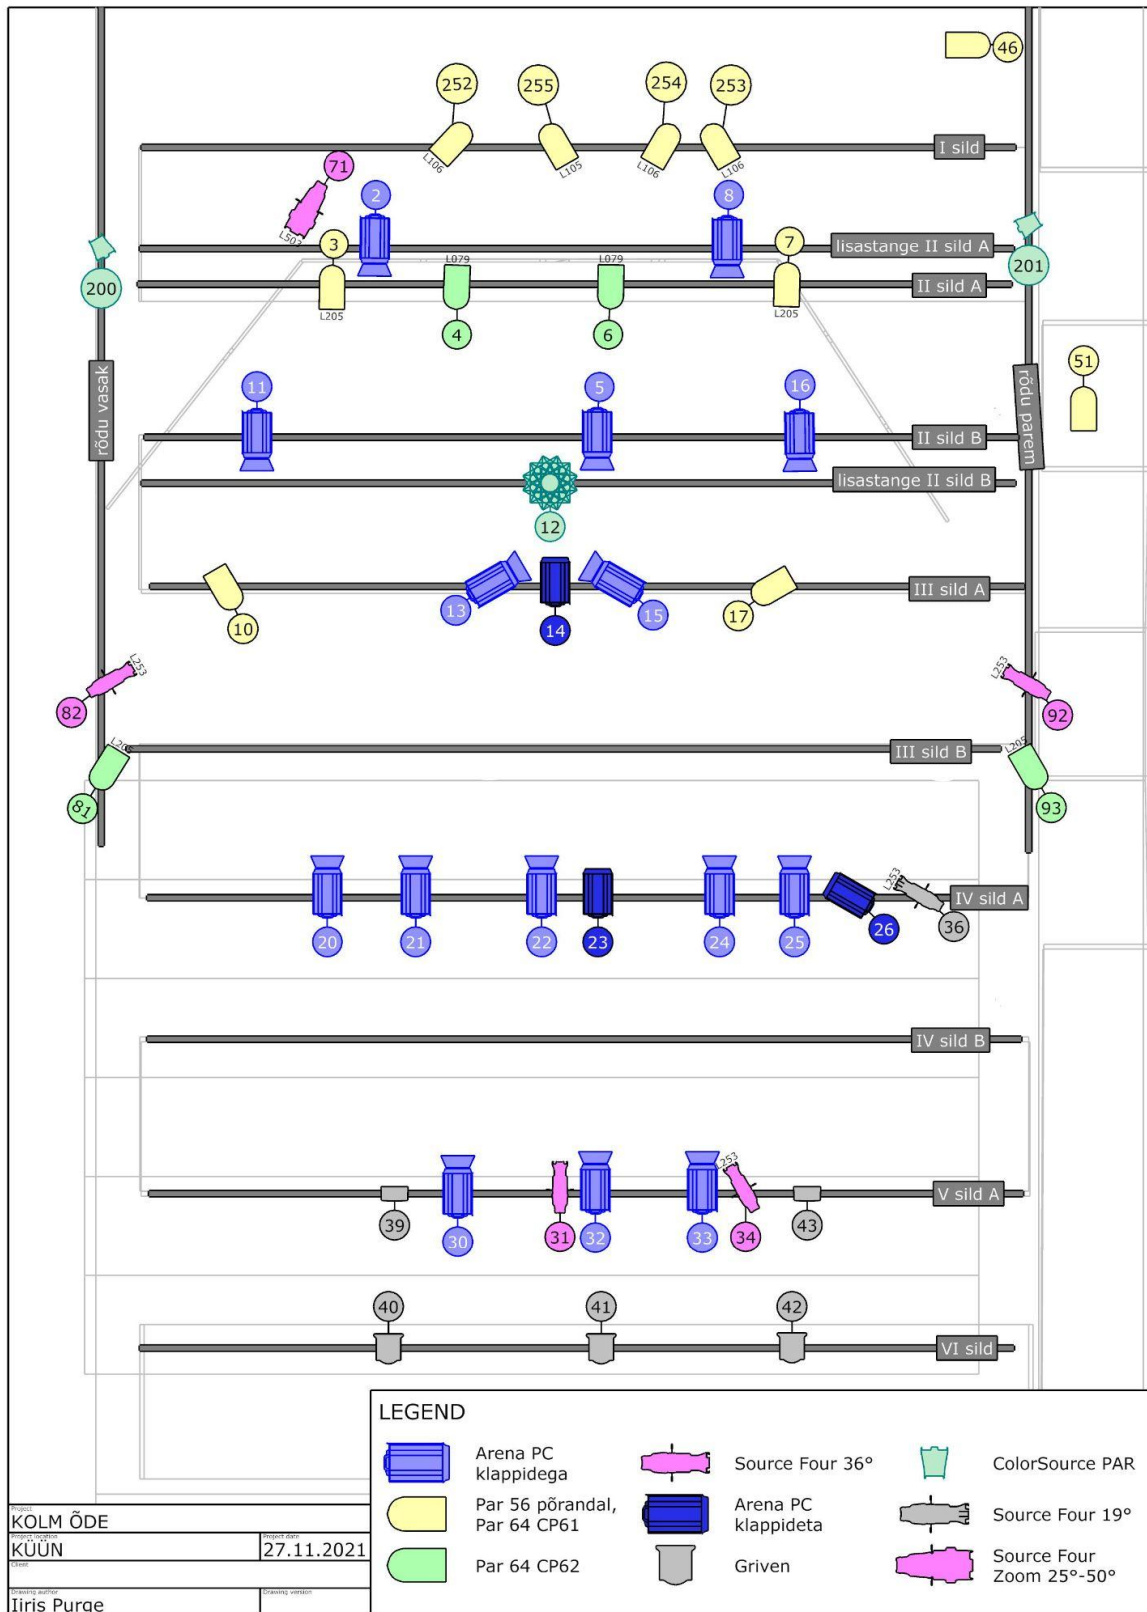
46
252
255
254
253
L106
L105
L106
L106
I sild
71
2
8
L503
3
7
lisastange II sild A
201
200
L079
L079
II sild A
L205
L205
4
6
rõdu vasak
rõdu parem
51
11
5
16
II sild B
lisastange II sild B
12
III sild A
13
14
15
10
17
L253
L253
82
92
L205
L205
III sild B
81
93
L253
IV sild A
36
26
20
21
22
23
24
25
IV sild B
L253
V sild A
39
30
31
32
33
34
43
40
41
42
VI sild

LEGEND

Arena PC klappidega
Source Four 36°
ColorSource PAR
Par 56 põrandal, Par 64 CP61
Arena PC klappideta
Source Four 19°
Par 64 CP62
Griven
Source Four Zoom 25°-50°

Project
KOLM ÕDE
Project location
KÜÜN
Project date
27.11.2021
Client
Drawing author
Iiris Purge
Drawing version